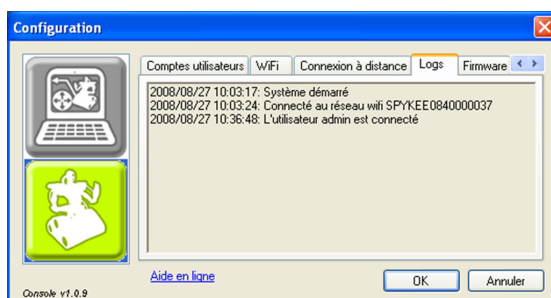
Configuration

Comptes utilisateurs | WiFi | Connexion à distance | Logs | Firmware

2008/08/27 10:03:17: Système démarré
2008/08/27 10:03:24: Connecté au réseau wifi SPYKEE0840000037
2008/08/27 10:36:48: L'utilisateur admin est connecté

Aide en ligne

OK

Annuler

Console v1.0.9